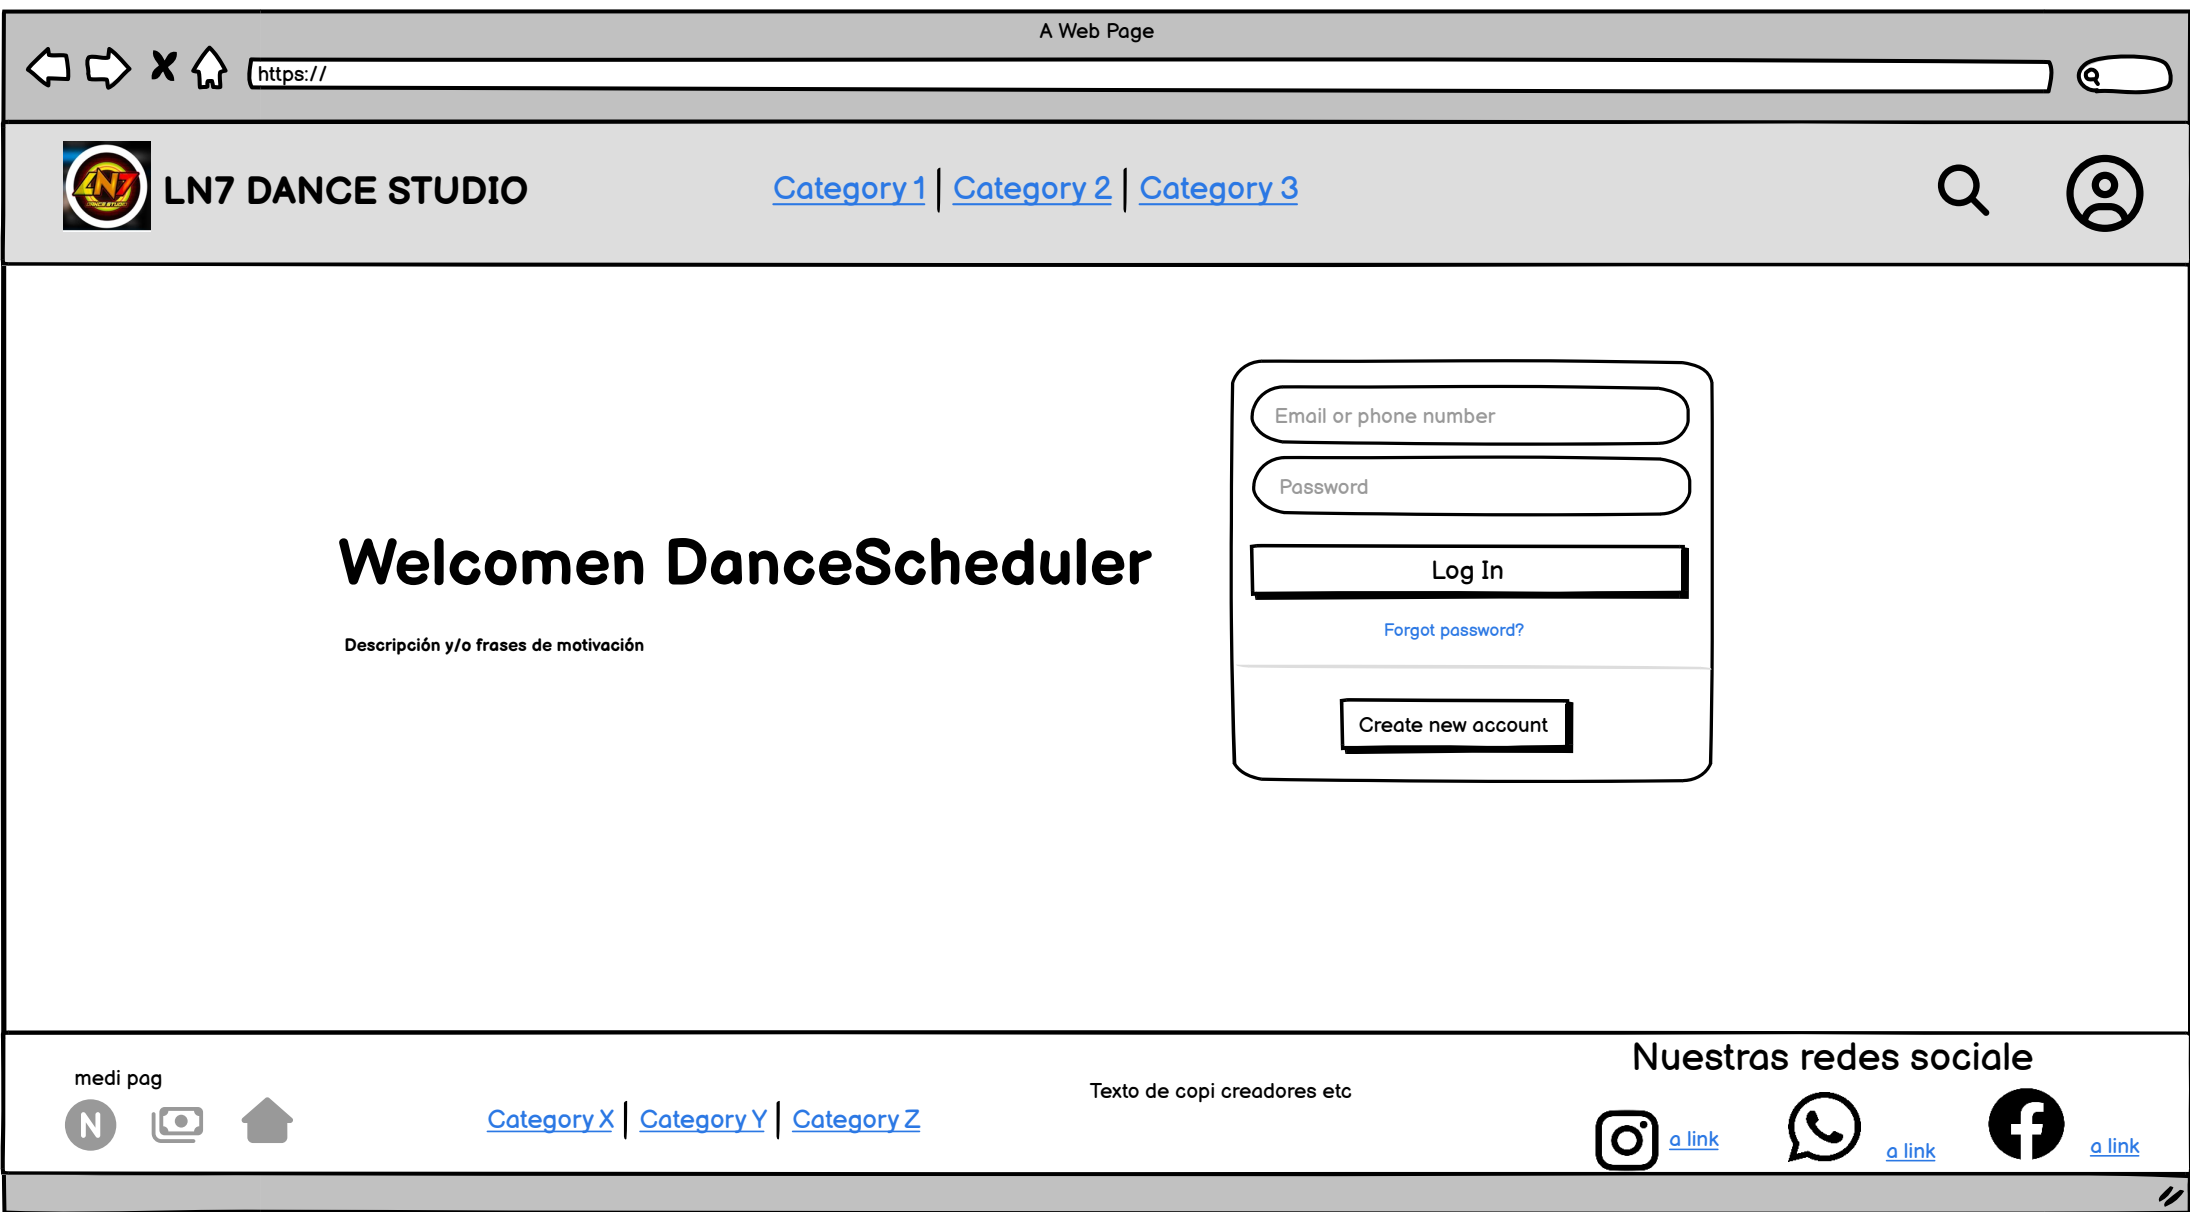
A Web Page

https://

LN7 DANCE STUDIO

Category 1 | Category 2 | Category 3

Welcomen DanceScheduler

Descripción y/o frases de motivación

Email or phone number

Password

Log In

Forgot password?

Create new account

medi pag

N

Category X | Category Y | Category Z

Texto de copi creadores etc

Nuestras redes sociale

a link

a link

a link